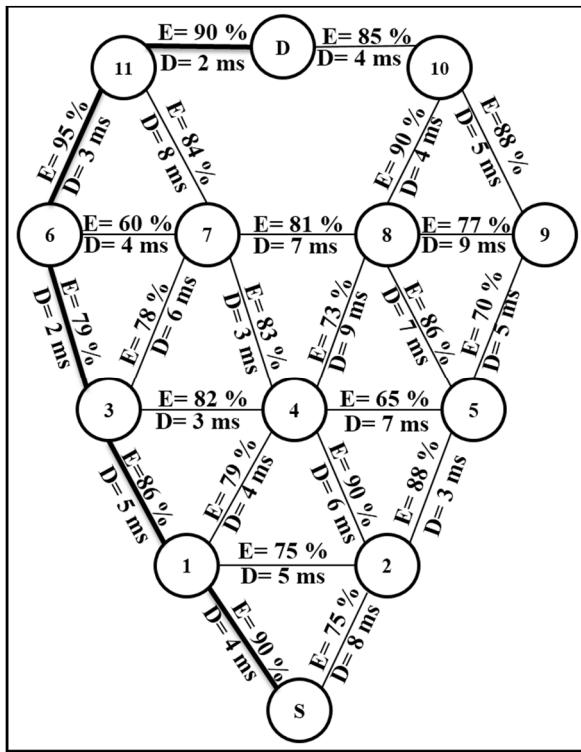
E= 90 %
D= 2 ms
D
E= 85 %
D= 4 ms
11
10
E= 95 %
D= 3 ms
E= 84 %
D= 8 ms
E= 90 %
D= 4 ms
E=88 %
D= 5 ms
6
E= 60 %
D= 4 ms
7
E= 81 %
D= 7 ms
8
E= 77 %
D= 9 ms
9
E= 79 %
D= 2 ms
E= 78 %
D= 6 ms
E= 83 %
D= 3 ms
E= 73 %
D= 9 ms
E= 86 %
D= 7 ms
E= 70 %
D= 5 ms
3
E= 82 %
D= 3 ms
4
E= 65 %
D= 7 ms
5
E=86 %
D= 5 ms
E= 79 %
D= 4 ms
E= 90 %
D= 6 ms
E= 88 %
D= 3 ms
1
E= 75 %
D= 5 ms
2
E= 90 %
D= 4 ms
E= 75 %
D= 8 ms
S